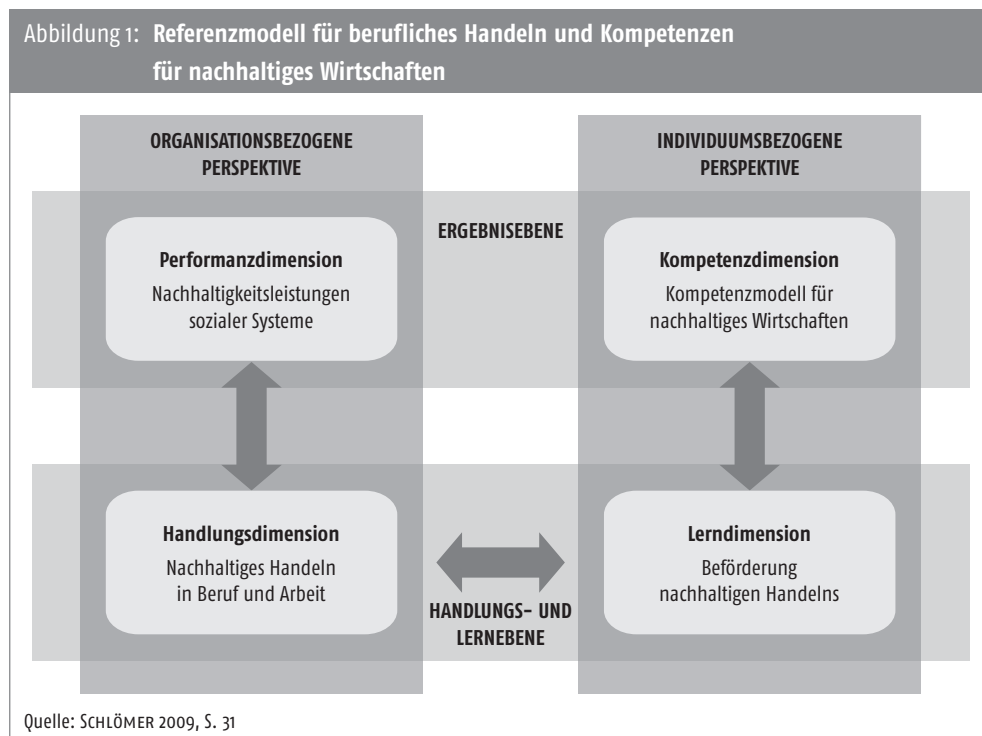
Abbildung 1: **Referenzmodell für berufliches Handeln und Kompetenzen für nachhaltiges Wirtschaften**

ORGANISATIONSBEZOGENE PERSPEKTIVE

INDIVIDUUMSBEZOGENE PERSPEKTIVE

ERGEBNISEBENE

**Performanzdimension**
Nachhaltigkeitsleistungen sozialer Systeme

**Kompetenzdimension**
Kompetenzmodell für nachhaltiges Wirtschaften

**Handlungsdimension**
Nachhaltiges Handeln in Beruf und Arbeit

**Lerndimension**
Beförderung nachhaltigen Handelns

HANDLUNGS- UND LERNEBENE

Quelle: Schlömer 2009, S. 31